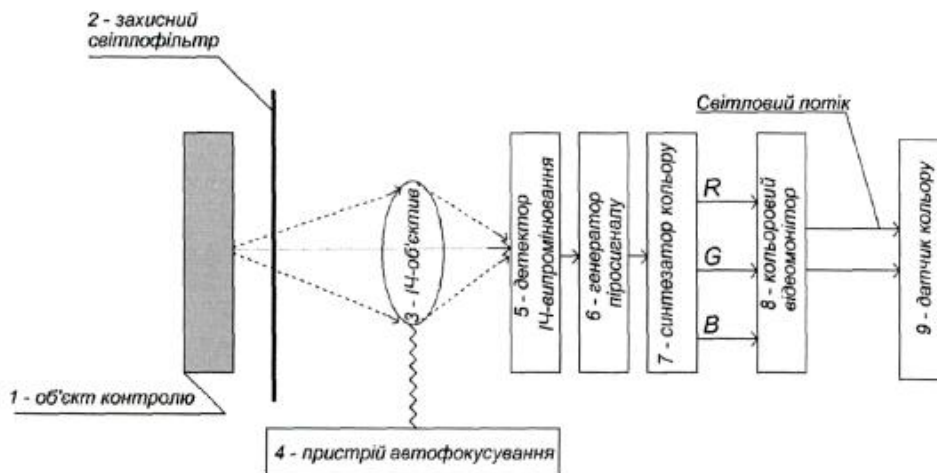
2 - захисний світлофільтр

Світловий потік

3 - ІЧ-об'єктив

5 - детектор ІЧ-випромінювання

6 - генератор тіросигналу

7 - синтезатор кольору

R

G

B

8 - кольоровий відеомонітор

9 - датчик кольору

1 - об'єкт контролю

4 - пристрій автофокусування